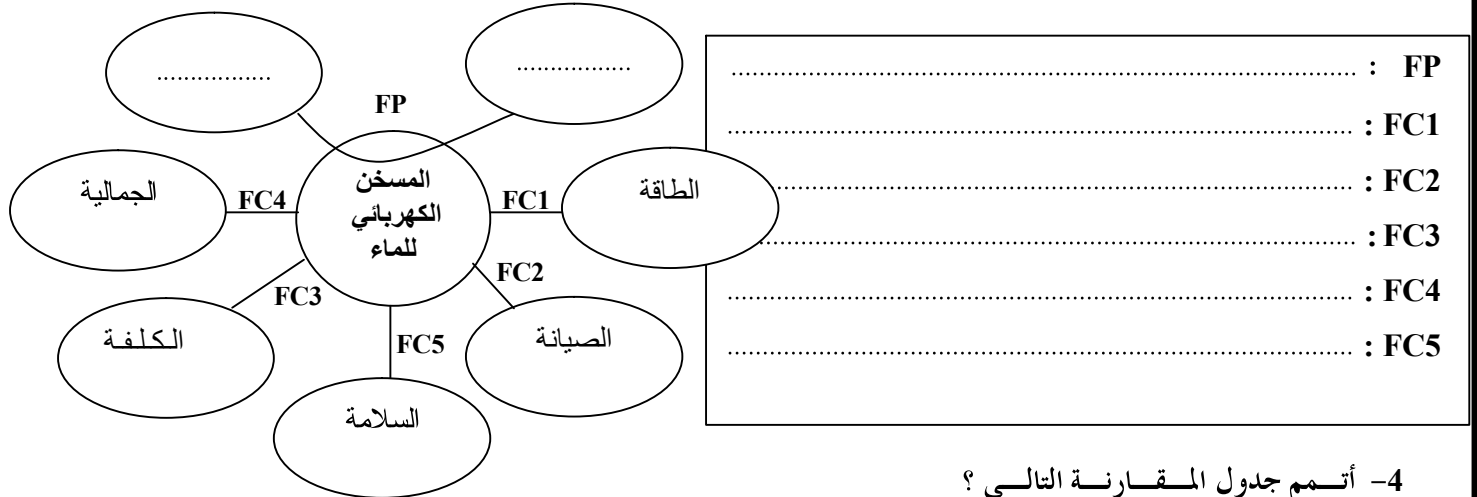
.................
.................
FP
المسخن الكهربائي للماء
الجمالية
FC4
FC1
الطاقة
FC2
FC3
الكلفة
FC5
الصيانة
السلامة

FP : ..........................................................
FC1 : ..........................................................
FC2 : ..........................................................
FC3 : ..........................................................
FC4 : ..........................................................
FC5 : ..........................................................

4- أتمم جدول المقارنة التالي ؟